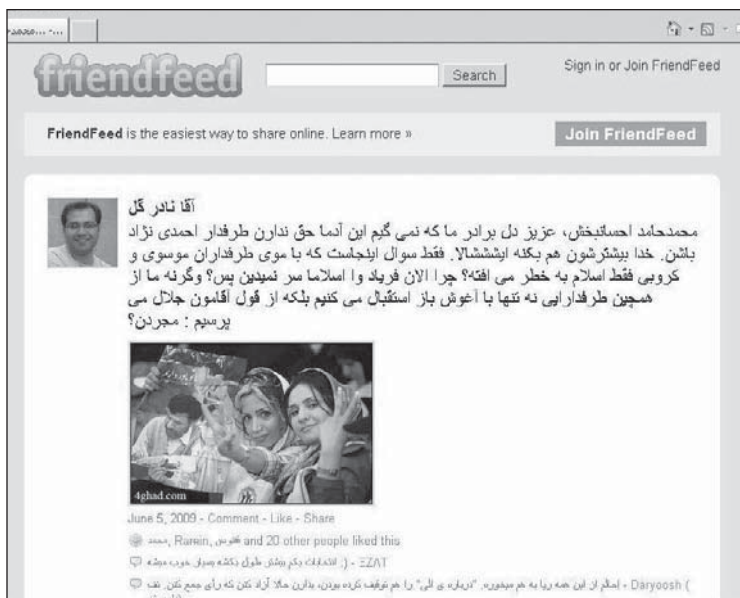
friendfeed

Search

Sign in or Join FriendFeed

FriendFeed is the easiest way to share online. Learn more »

Join FriendFeed

آقا نادر گل

محمدحامد احسانبخش، عزیز دل برادر ما که نمی گیم این آدما حق ندارن طرفدار احمدی نژاد باشن. خدا بیشترشون هم بکنه ایشششالا. فقط سوال اینجاست که با موی طرفداران موسوی و کروبی فقط اسلام به خطر می افته؟ چرا الان فریاد وا اسلاما سر نمیدین پس؟ وگرنه ما از همچین طرفدارایی نه تنها با آغوش باز استقبال می کنیم بلکه از قول آقامون جلال می پرسیم : مجردن؟

4ghad.com

June 5, 2009 - Comment - Like - Share

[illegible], Ramin, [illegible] and 20 other people liked this

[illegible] - EZAT

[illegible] - Daryoosh